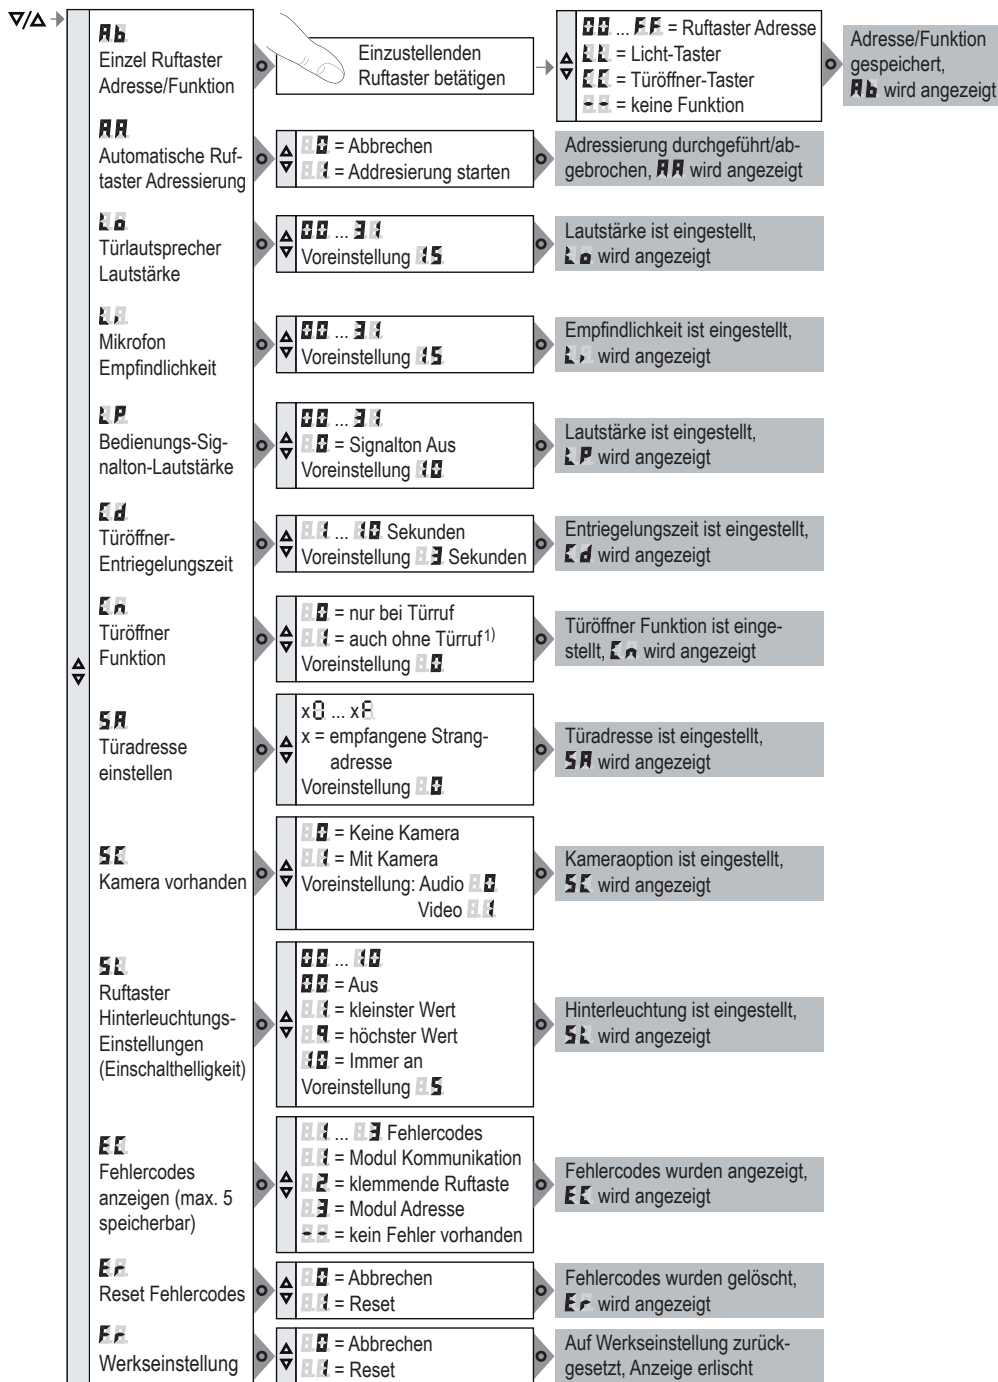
▽/△

Ab
Einzel Ruftaster Adresse/Funktion

Einzustellenden Ruftaster betätigen

00 ... FF = Ruftaster Adresse
LL = Licht-Taster
EE = Türöffner-Taster
-- = keine Funktion

Adresse/Funktion gespeichert, Ab wird angezeigt

AA
Automatische Ruftaster Adressierung

00 = Abbrechen
01 = Addresierung starten

Adressierung durchgeführt/abgebrochen, AA wird angezeigt

Lo
Türlautsprecher Lautstärke

00 ... 31
Voreinstellung 15

Lautstärke ist eingestellt, Lo wird angezeigt

Li
Mikrofon Empfindlichkeit

00 ... 31
Voreinstellung 15

Empfindlichkeit ist eingestellt, Li wird angezeigt

LP
Bedienungs-Signalton-Lautstärke

00 ... 31
00 = Signalton Aus
Voreinstellung 10

Lautstärke ist eingestellt, LP wird angezeigt

Ed
Türöffner-Entriegelungszeit

01 ... 10 Sekunden
Voreinstellung 03 Sekunden

Entriegelungszeit ist eingestellt, Ed wird angezeigt

En
Türöffner Funktion

00 = nur bei Türruf
01 = auch ohne Türruf$^{1)}$
Voreinstellung 00

Türöffner Funktion ist eingestellt, En wird angezeigt

SA
Türadresse einstellen

x0 ... x8
x = empfangene Strangadresse
Voreinstellung 00

Türadresse ist eingestellt, SA wird angezeigt

SE
Kamera vorhanden

00 = Keine Kamera
01 = Mit Kamera
Voreinstellung: Audio 00
Video 01

Kameraoption ist eingestellt, SE wird angezeigt

SL
Ruftaster Hinterleuchtungs-Einstellungen (Einschalthelligkeit)

00 ... 10
00 = Aus
01 = kleinster Wert
09 = höchster Wert
10 = Immer an
Voreinstellung 05

Hinterleuchtung ist eingestellt, SL wird angezeigt

EE
Fehlercodes anzeigen (max. 5 speicherbar)

01 ... 03 Fehlercodes
01 = Modul Kommunikation
02 = klemmende Ruftaste
03 = Modul Adresse
-- = kein Fehler vorhanden

Fehlercodes wurden angezeigt, EE wird angezeigt

Er
Reset Fehlercodes

00 = Abbrechen
01 = Reset

Fehlercodes wurden gelöscht, Er wird angezeigt

FF
Werkseinstellung

00 = Abbrechen
01 = Reset

Auf Werkseinstellung zurückgesetzt, Anzeige erlischt